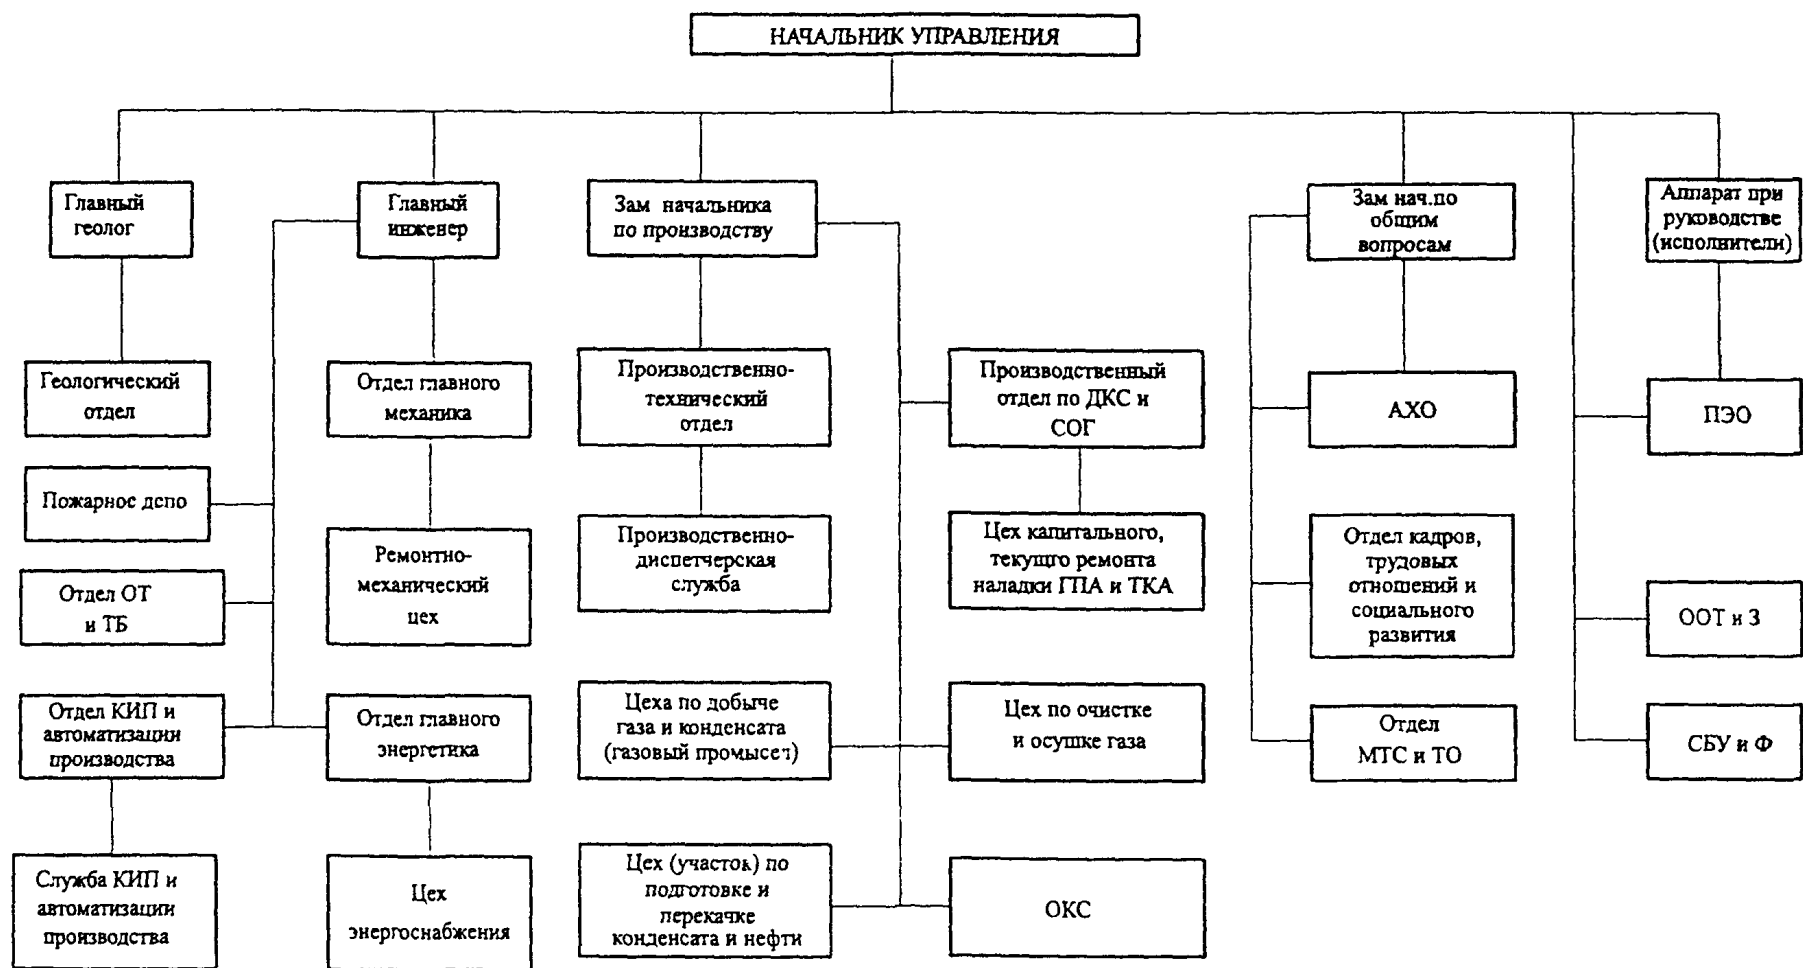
НАЧАЛЬНИК УПРАВЛЕНИЯ

Главный геолог

Главный инженер

Зам начальника по производству

Зам нач.по общим вопросам

Аппарат при руководстве (исполнители)

Геологический отдел

Пожарное депо

Отдел ОТ и ТБ

Отдел КИП и автоматизации производства

Служба КИП и автоматизации производства

Отдел главного механика

Ремонтно-механический цех

Отдел главного энергетика

Цех энергоснабжения

Производственно-технический отдел

Производственно-диспетчерская служба

Цеха по добыче газа и конденсата (газовый промысел)

Цех (участок) по подготовке и перекачке конденсата и нефти

Производственный отдел по ДКС и СОГ

Цех капитального, текущего ремонта наладки ГПА и ТКА

Цех по очистке и осушке газа

ОКС

АХО

Отдел кадров, трудовых отношений и социального развития

Отдел МТС и ТО

ПЭО

ООТ и З

СБУ и Ф